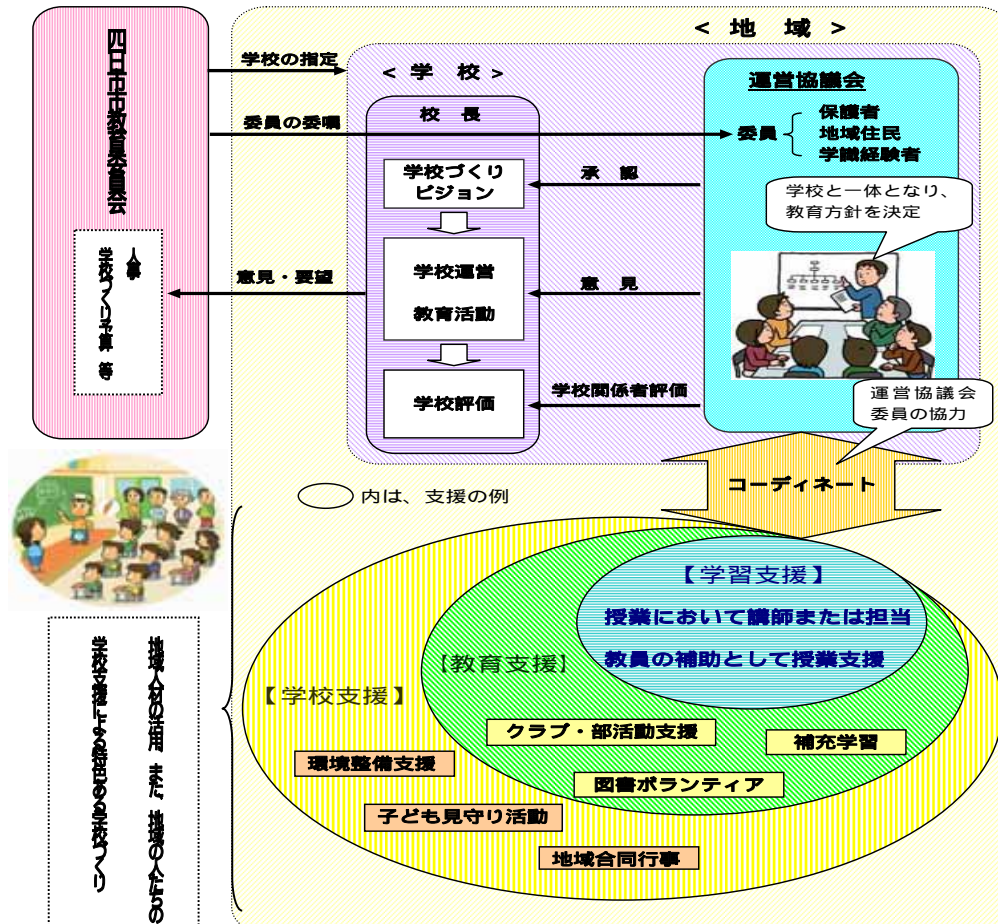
< 地　域 >

四日市市教育委員会

人事
学校づくり予算　等

学校の指定

委員の委嘱

意見・要望

< 学　校 >

校　長

学校づくり
ビジョン

学校運営

教育活動

学校評価

承　認

意　見

学校関係者評価

運営協議会

委員 { 保護者
地域住民
学識経験者

学校と一体となり、
教育方針を決定

運営協議会
委員の協力

コーディネート

内は、支援の例

【学習支援】

授業において講師または担当

教員の補助として授業支援

【教育支援】

【学校支援】

クラブ・部活動支援

補充学習

環境整備支援

図書ボランティア

子ども見守り活動

地域合同行事

地域人材の活用、また、地域の人たちの
学校支援による特色ある学校づくり